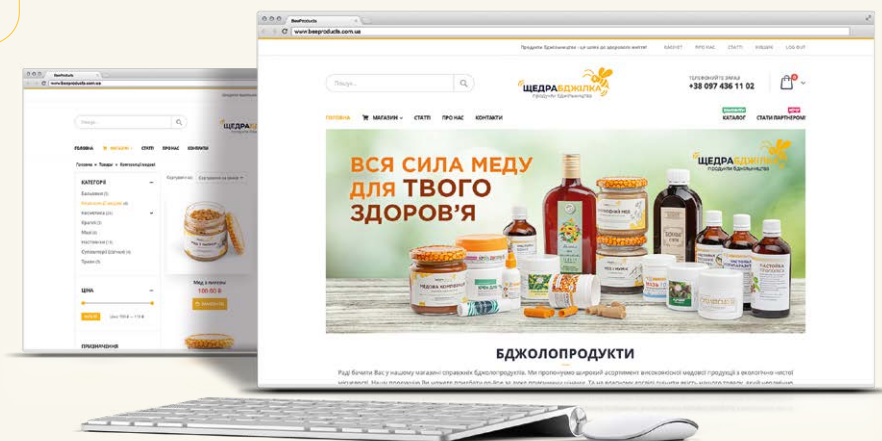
BeeProducts
www.beeproducts.com.ua

Продукти бджільництва - це шлях до здорового життя!
КАБІНЕТ
ПРО НАС
СТАТТІ
ВІДГУКИ
LOG OUT

Пошук...

ЩЕДРАБДЖІЛКА
продукти бджільництва

ТЕЛЕФОНУЙТЕ ЗАРАЗ
+38 097 436 11 02

ГОЛОВНА
МАГАЗИН
СТАТТІ
ПРО НАС
КОНТАКТИ
КАТАЛОГ
СТАТИ ПАРТНЕРОМ!

ВСЯ СИЛА МЕДУ ДЛЯ ТВОГО ЗДОРОВ'Я

ЩЕДРАБДЖІЛКА
продукти бджільництва

БДЖОЛОПРОДУКТИ

Раді бачити Вас у нашому магазині справжніх бджолопродуктів. Ми пропонуємо широкий асортимент високоякісної чудової продукції з екологічно чистої місцевості. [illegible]

BeeProducts
www.beeproducts.com.ua

Пошук...
ГОЛОВНА
МАГАЗИН
СТАТТІ
ПРО НАС
КОНТАКТИ
ЩЕДРАБ
Головна » Товари » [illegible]
КАТЕГОРІЯ
ЦІНА
Мед з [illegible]
100.00 ₴